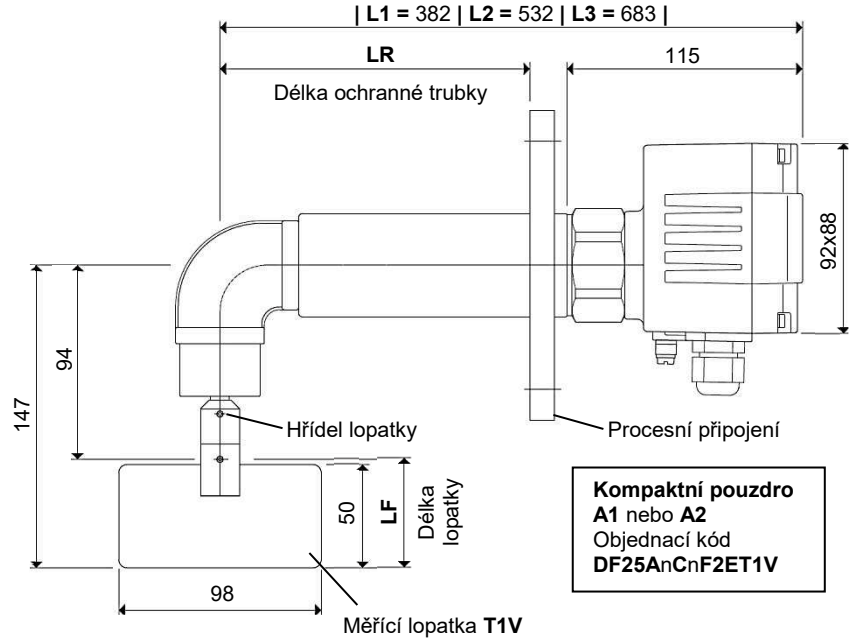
| L1 = 382 | L2 = 532 | L3 = 683 |

LR

115

Délka ochranné trubky

92x88

94

147

Hřídel lopatky

Procesní připojení

50

LF

Délka lopatky

Kompaktní pouzdro
A1 nebo A2
Objednací kód
DF25AnCnF2ET1V

98

Měřící lopatka T1V